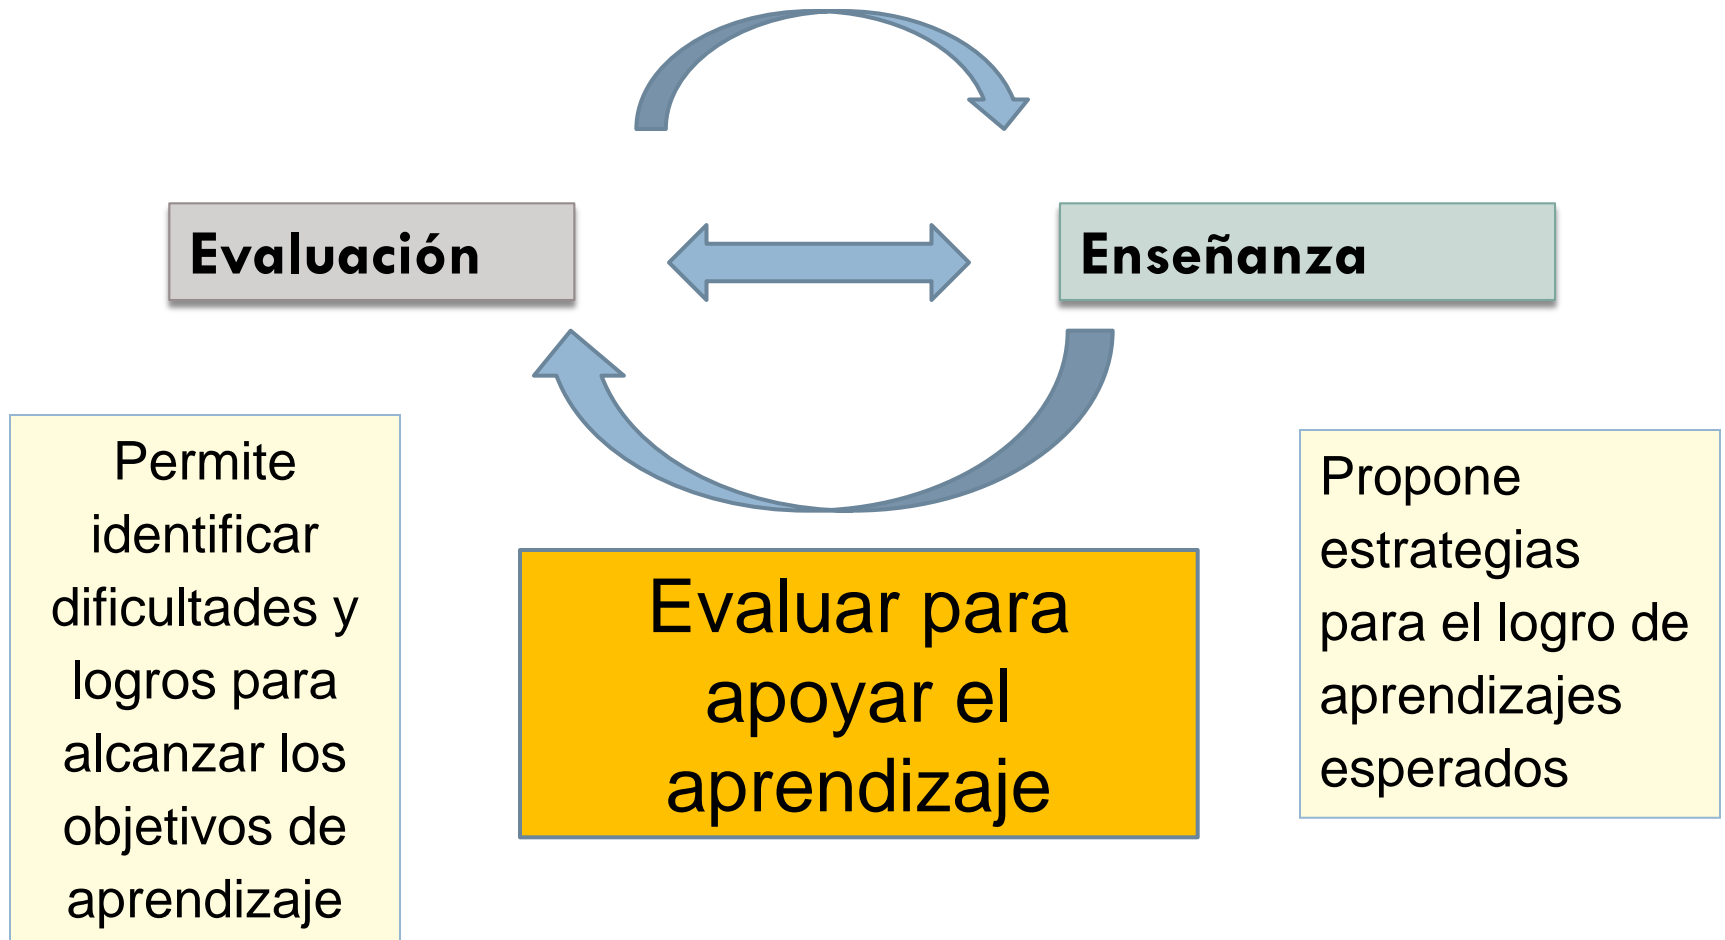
Evaluación

Enseñanza

Permite identificar dificultades y logros para alcanzar los objetivos de aprendizaje

Evaluar para apoyar el aprendizaje

Propone estrategias para el logro de aprendizajes esperados